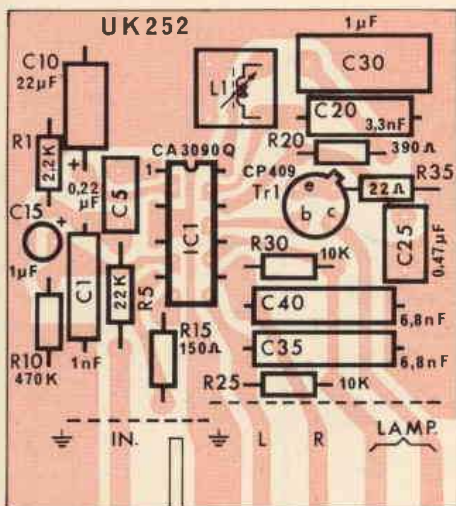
UK252
C10
22µF
1µF
C30
L1
C20
3,3nF
R1
2,2K
+
0,22
µF
CA 3090 Q
1
R20
390Ω
CP409
Tr1
e
b
c
R35
22Ω
C15
+
C5
IC1
C25
0,47µF
1µF
C1
22K
R5
R30
10K
C40
6,8nF
R10
470K
1nF
R15
150Ω
C35
6,8nF
R25
10K
IN.
L
R
LAMP.